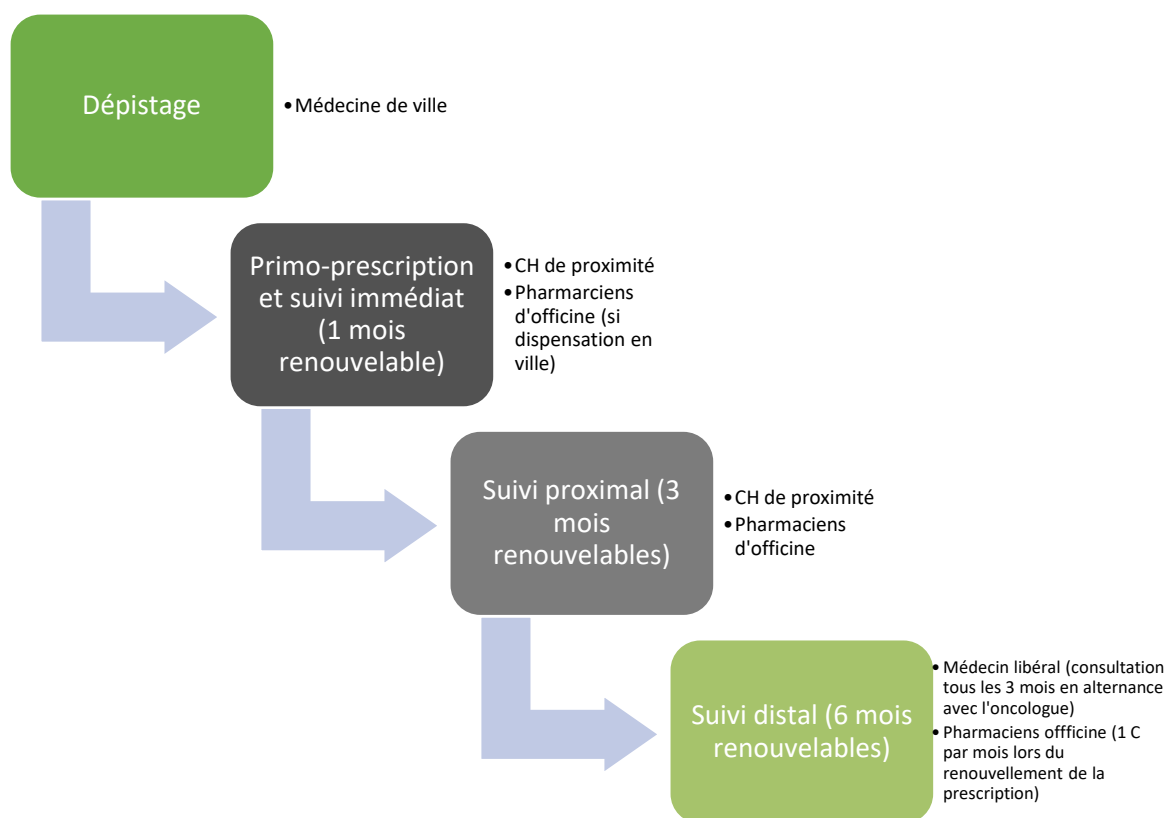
Dépistage

• Médecine de ville

Primo-prescription et suivi immédiat (1 mois renouvelable)

• CH de proximité
• Pharmarciens d'officine (si dispensation en ville)

Suivi proximal (3 mois renouvelables)

• CH de proximité
• Pharmaciens d'officine

Suivi distal (6 mois renouvelables)

• Médecin libéral (consultation tous les 3 mois en alternance avec l'oncologue)
• Pharmaciens offficine (1 C par mois lors du renouvellement de la prescription)